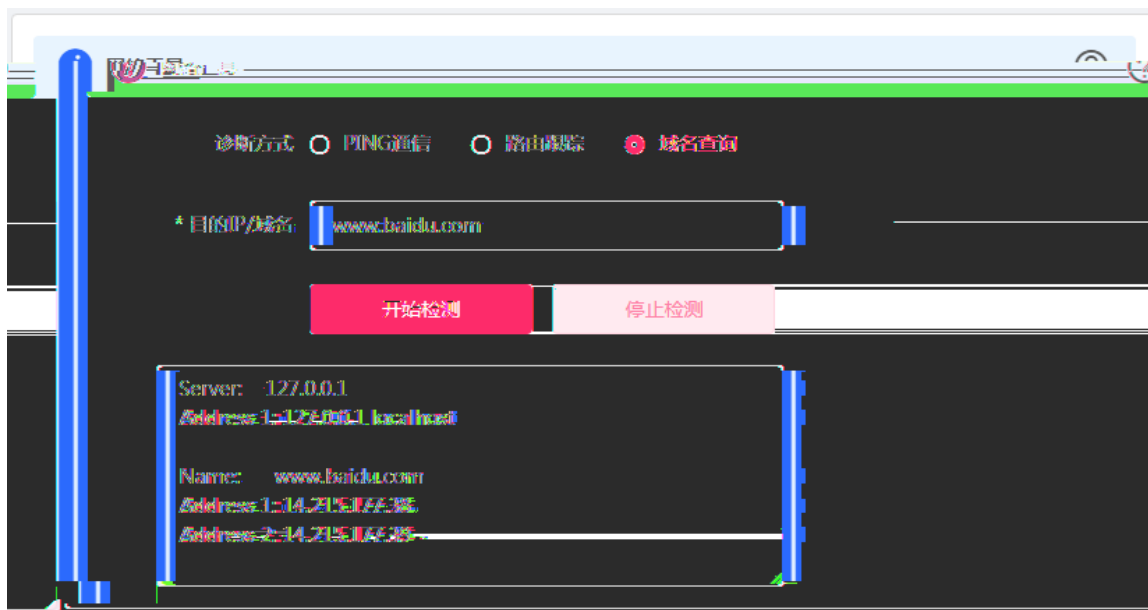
网络诊断工具

诊断方式 PING通信 路由跟踪 域名查询

* 目的IP/域名 www.baidu.com

开始检测 停止检测

Server: 127.0.0.1
Address 1: 127.0.0.1 localhost

Name: www.baidu.com
Address 1: 14.215.177.38
Address 2: 14.215.177.39